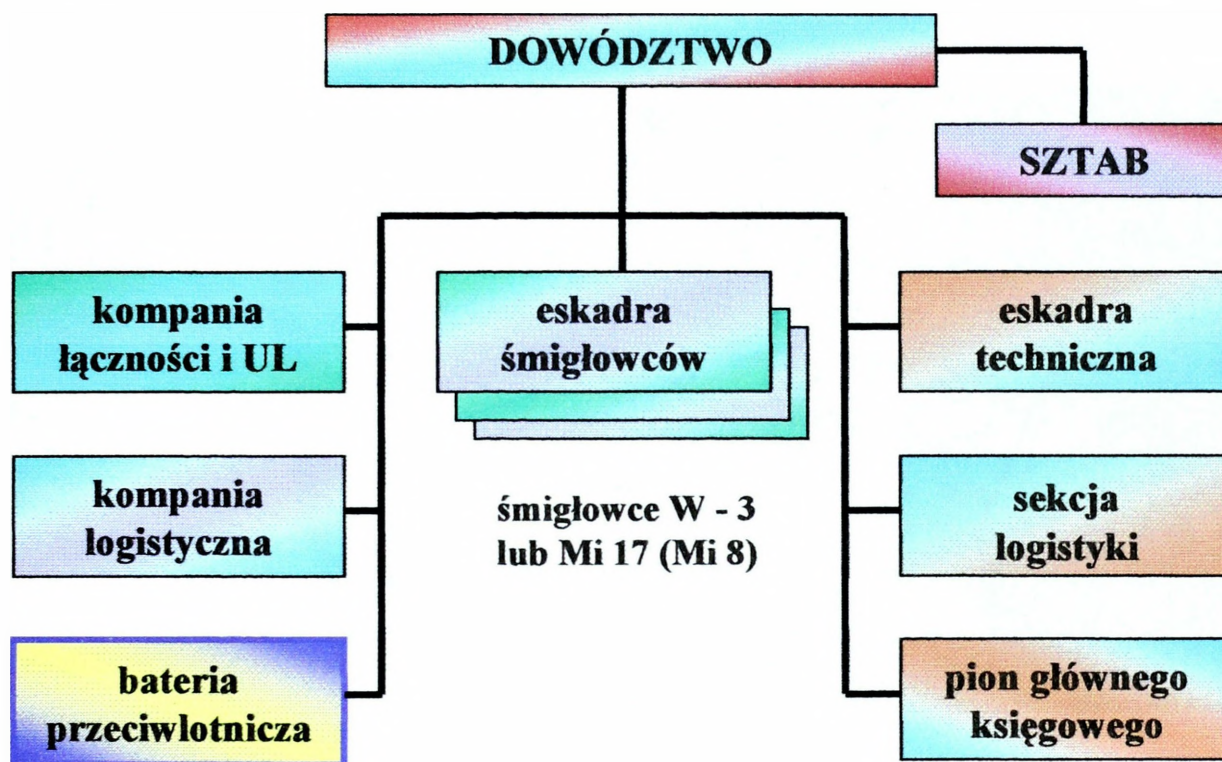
DOWÓDZTWO

SZTAB

kompania łączności i UL

eskadra śmigłowców

eskadra techniczna

kompania logistyczna

śmigłowce W - 3 lub Mi 17 (Mi 8)

sekcja logistyki

bateria przeciwlotnicza

pion głównego księgowego